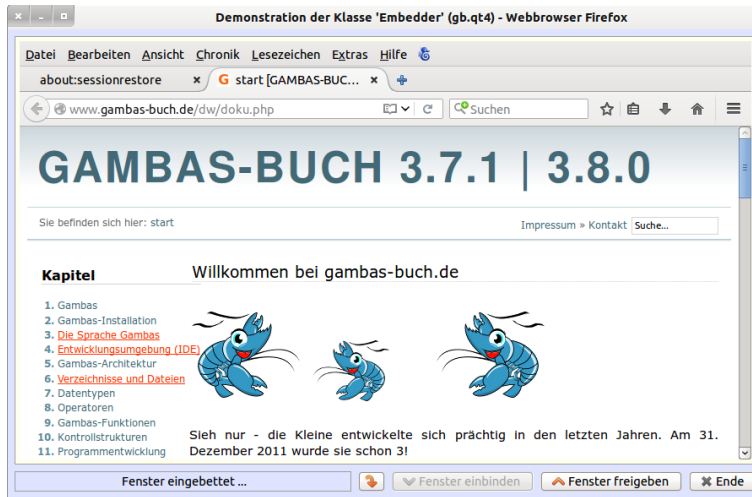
Demonstration der Klasse 'Embedder' (gb.qt4) - Webbrowser Firefox

Datei Bearbeiten Ansicht Chronik Lesezeichen Extras Hilfe

about:sessionrestore ×
G start [GAMBAS-BUCH... ×

www.gambas-buch.de/dw/doku.php
Suchen

GAMBAS-BUCH 3.7.1 | 3.8.0

Sie befinden sich hier: start

Impressum » Kontakt Suche...

Kapitel

1. Gambas
2. Gambas-Installation
3. Die Sprache Gambas
4. Entwicklungsumgebung (IDE)
5. Gambas-Architektur
6. Verzeichnisse und Dateien
7. Datentypen
8. Operatoren
9. Gambas-Funktionen
10. Kontrollstrukturen
11. Programmentwicklung

Willkommen bei gambas-buch.de

Sieh nur - die Kleine entwickelte sich prächtig in den letzten Jahren. Am 31. Dezember 2011 wurde sie schon 3!

Fenster eingebettet ...
Fenster einbinden
Fenster freigeben
Ende